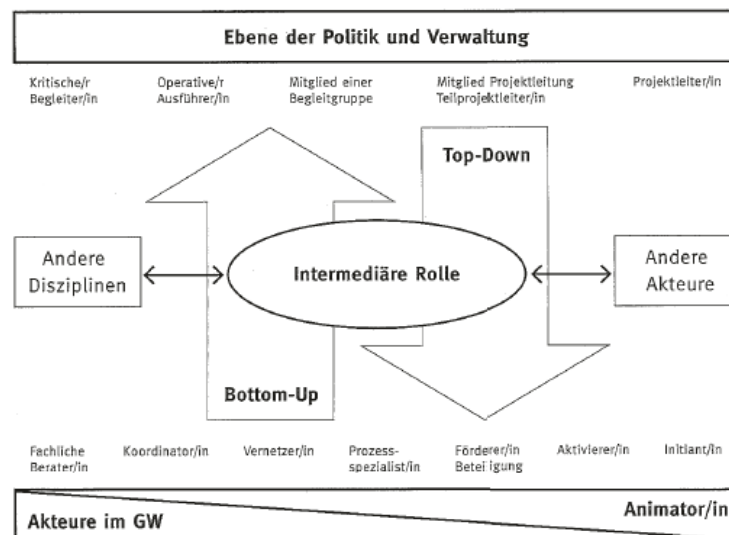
Ebene der Politik und Verwaltung

Kritische/r Begleiter/in

Operative/r Ausführer/in

Mitglied einer Begleitgruppe

Mitglied Projektleitung Teilprojektleiter/in

Projektleiter/in

Top-Down

Andere Disziplinen

Intermediäre Rolle

Andere Akteure

Bottom-Up

Fachliche Berater/in

Koordinator/in

Vernetzer/in

Prozess-spezialist/in

Förderer/in Betei igung

Aktivierer/in

Initiant/in

Animator/in

Akteure im GW